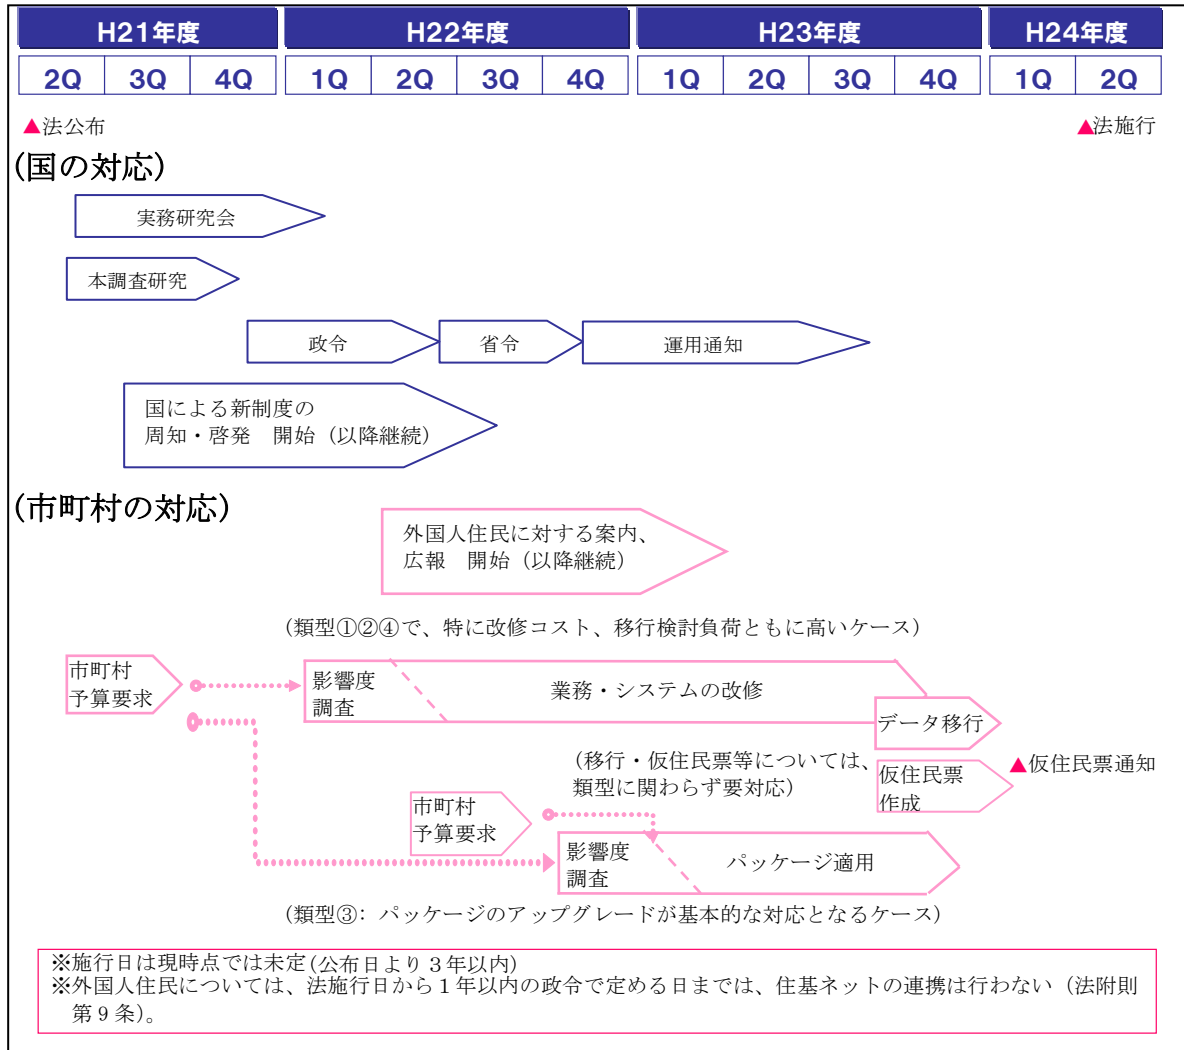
| H21年度 | | | H22年度 | | | | H23年度 | | | | H24年度 | |
|---|---|---|---|---|---|---|---|---|---|---|---|---|
| 2Q | 3Q | 4Q | 1Q | 2Q | 3Q | 4Q | 1Q | 2Q | 3Q | 4Q | 1Q | 2Q |

▲法公布

▲法施行

(国の対応)

実務研究会

本調査研究

政令

省令

運用通知

国による新制度の周知・啓発　開始（以降継続）

(市町村の対応)

外国人住民に対する案内、広報　開始（以降継続）

（類型①②④で、特に改修コスト、移行検討負荷ともに高いケース）

市町村予算要求

影響度調査

業務・システムの改修

データ移行

（移行・仮住民票等については、類型に関わらず要対応）

仮住民票作成

▲仮住民票通知

市町村予算要求

影響度調査

パッケージ適用

（類型③：パッケージのアップグレードが基本的な対応となるケース）

※施行日は現時点では未定(公布日より３年以内)
※外国人住民については、法施行日から１年以内の政令で定める日までは、住基ネットの連携は行わない（法附則第９条）。